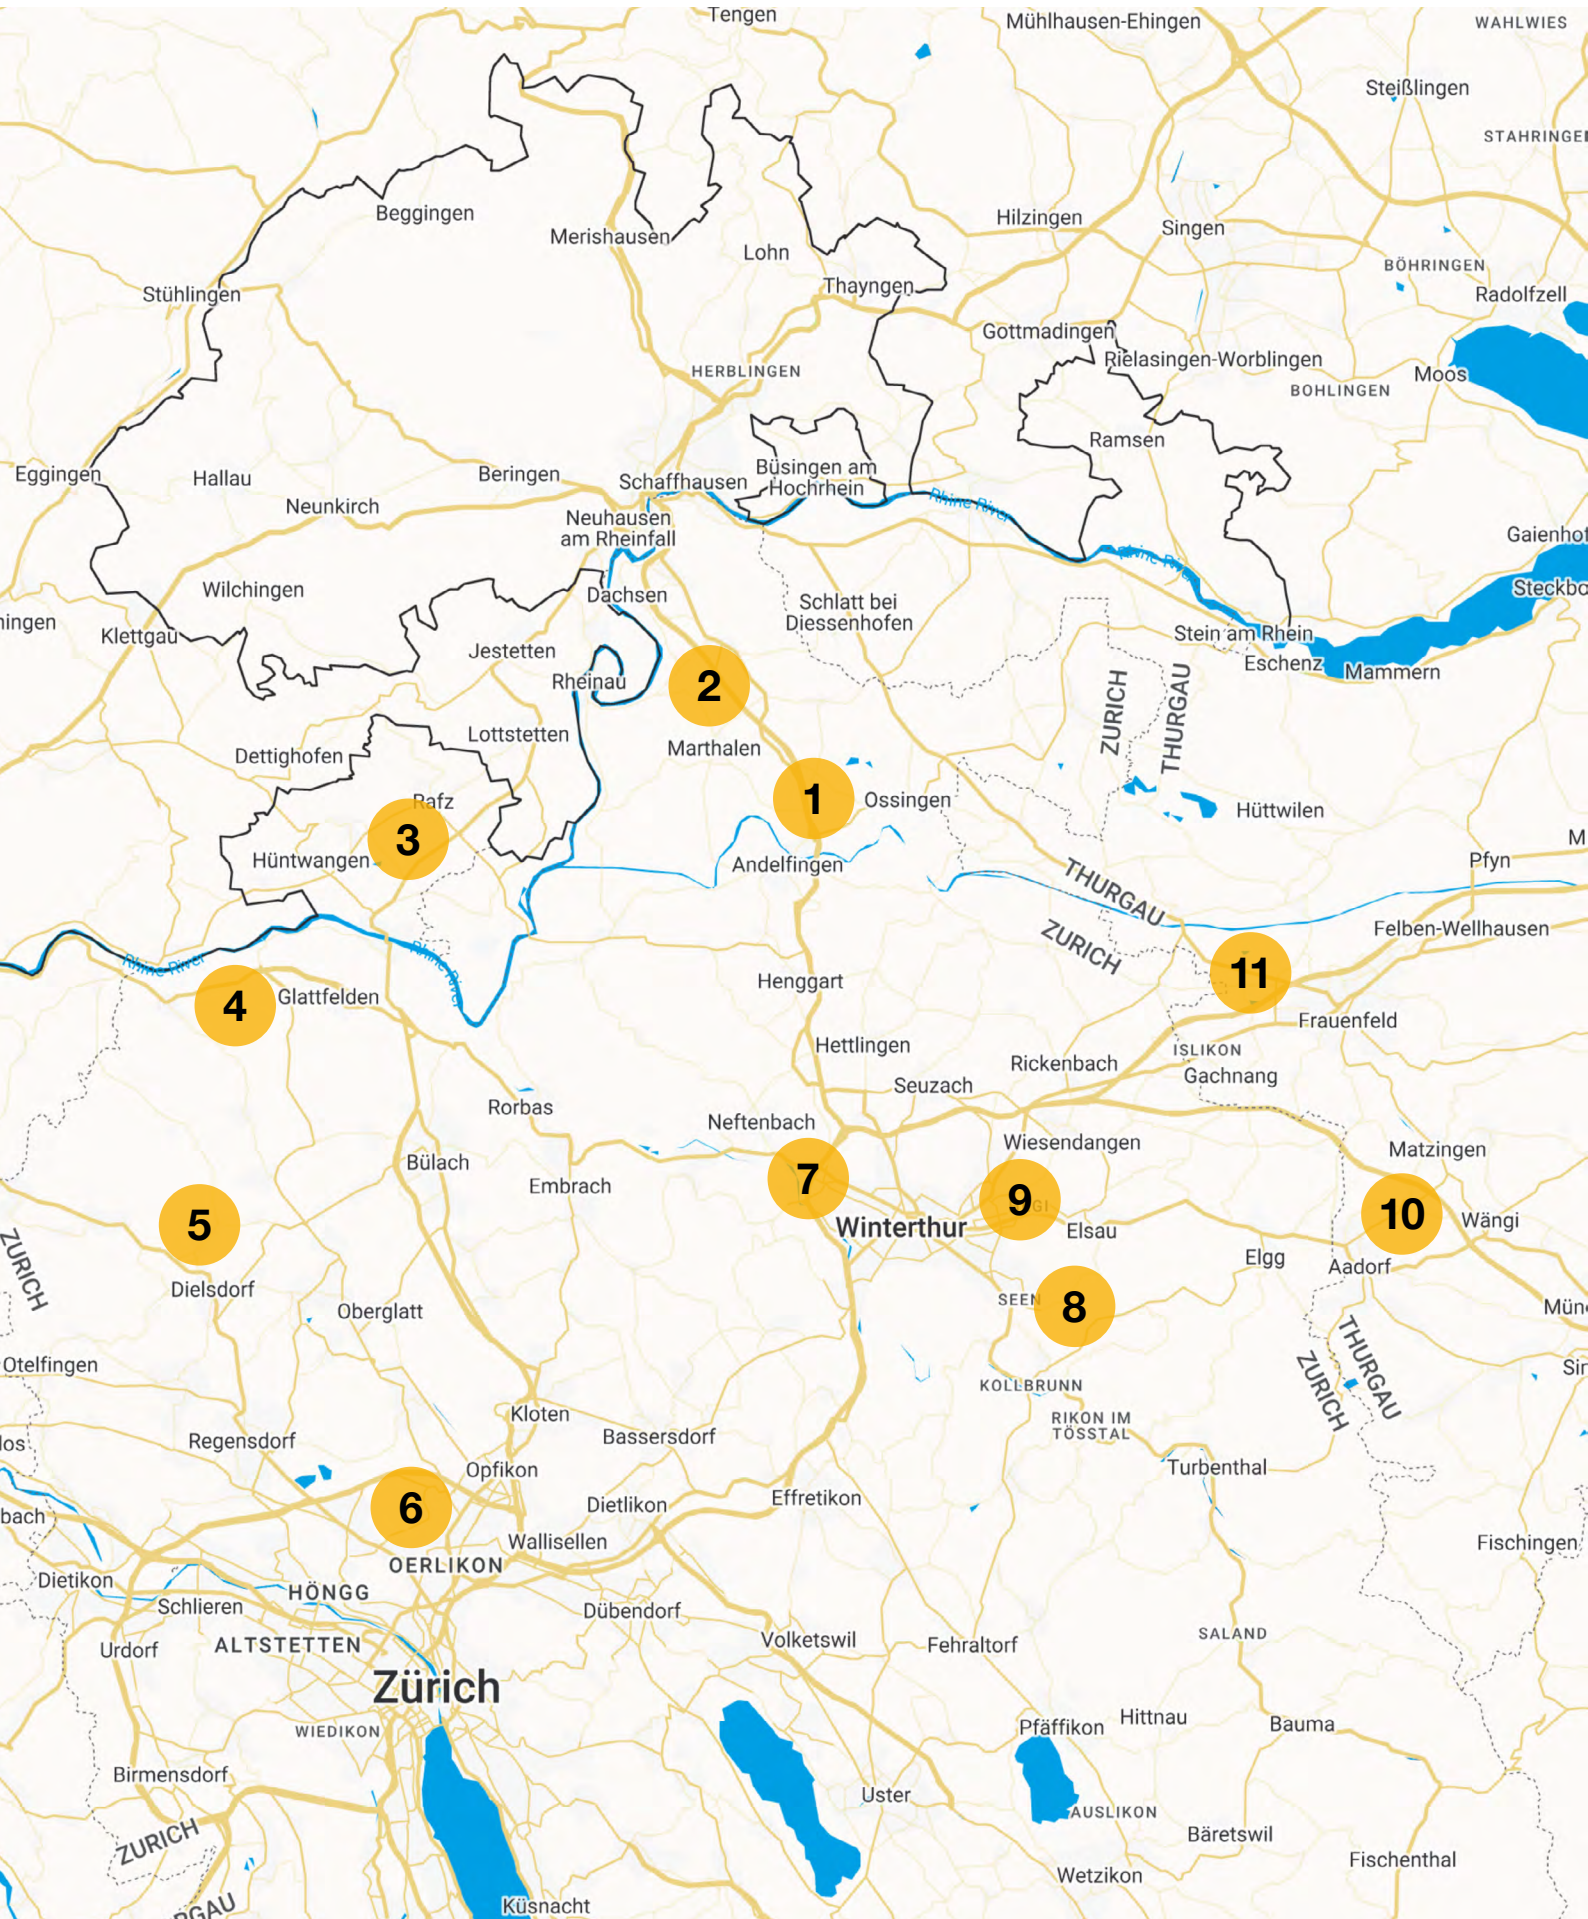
Tengen
Mühlhausen-Ehingen
WAHLWIES
Steißlingen
STAHRINGE
Beggingen
Merishausen
Lohn
Hilzingen
Singen
BÖHRINGEN
Radolfzell
Stühlingen
Thayngen
Gottmadingen
Rielasingen-Worblingen
HERBLINGEN
BOHLINGEN
Moos
Ramsen
Eggingen
Hallau
Beringen
Schaffhausen
Büsingen am Hochrhein
Rhine River
Neunkirch
Neuhausen am Rheinfall
Gaienho
Rhine River
Steckbo
Wilchingen
Dachsen
Schlatt bei Diessenhofen
ingen
Klettgau
Jestetten
Stein am Rhein
Rheinau
2
Eschenz
Mammern
ZURICH
THURGAU
Lottstetten
Marthalen
Dettighofen
1
Ossingen
Rafz
Hüttwilen
3
M
Hüntwangen
Andelfingen
Pfyn
THURGAU
ZURICH
Felben-Wellhausen
Rhine River
Rhine River
11
4
Glattfelden
Henggart
Frauenfeld
Hettlingen
ISLIKON
Rickenbach
Gachnang
Seuzach
Rorbas
Neftenbach
Wiesendangen
Matzingen
Bülach
Embrach
7
9
10
5
Winterthur
Elsau
Wängi
ZURICH
Elgg
Aadorf
Dielsdorf
SEEN
8
Mün
Oberglatt
THURGAU
Otelfingen
ZURICH
Sir
KOLLBRUNN
RIKON IM TÖSSTAL
Kloten
los
Regensdorf
Bassersdorf
Turbenthal
Opfikon
6
Effretikon
bach
Dietlikon
Wallisellen
Fischingen
OERLIKON
Dietikon
HÖNGG
Schlieren
Dübendorf
SALAND
Urdorf
ALTSTETTEN
Volketswil
Fehraltorf
Zürich
WIEDIKON
Pfäffikon
Hittnau
Bauma
Birmensdorf
ZURICH
Uster
AUSLIKON
Bäretswil
Fischenthal
RGAU
Wetzikon
Küsnacht